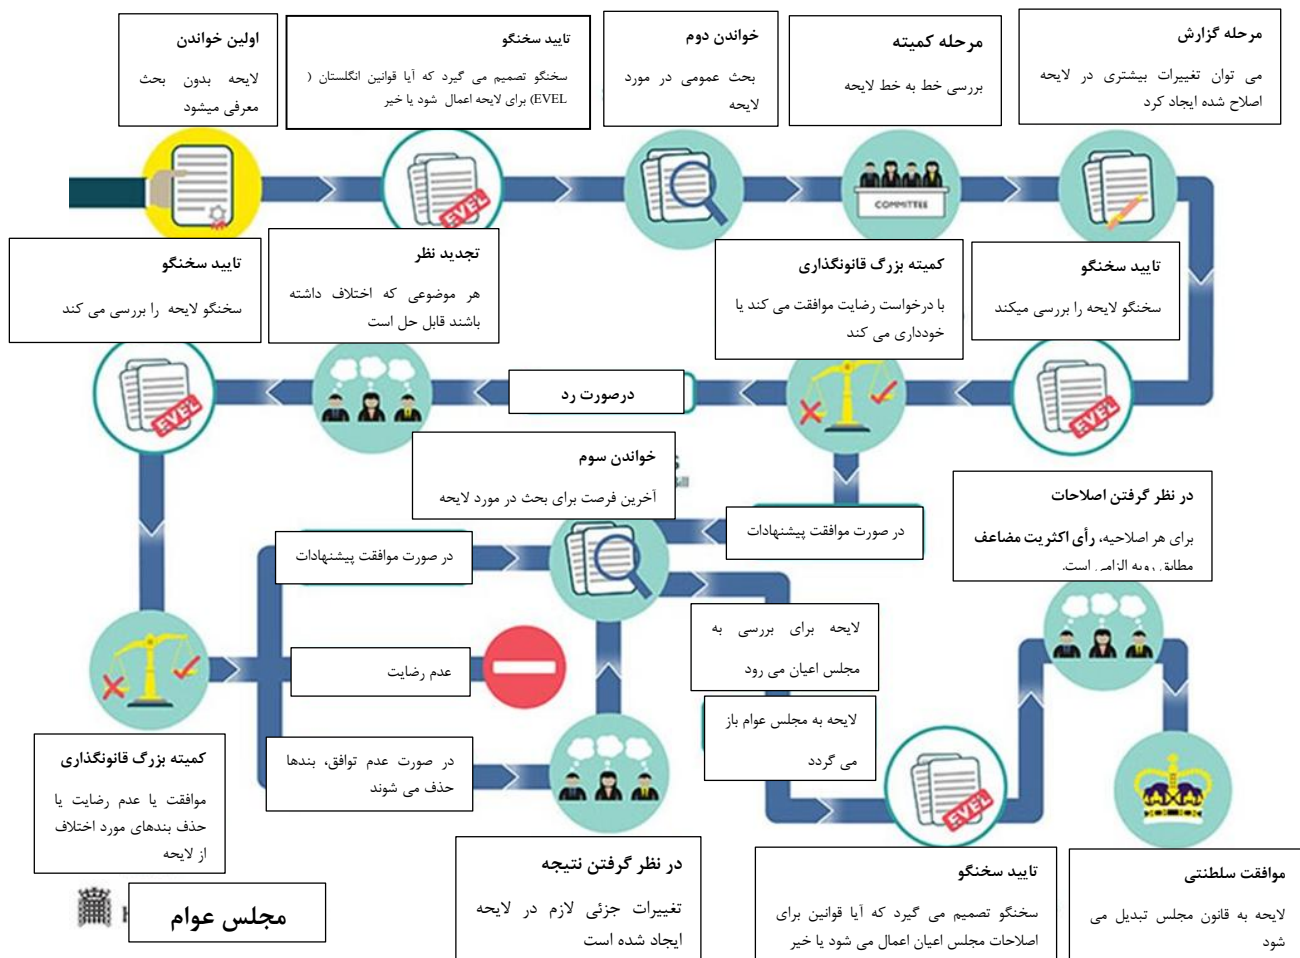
مرحله گزارش

می توان تغییرات بیشتری در لایحه اصلاح شده ایجاد کرد

مرحله کمیته

بررسی خط به خط لایحه

خواندن دوم

بحث عمومی در مورد لایحه

تایید سخنگو

سخنگو تصمیم می گیرد که آیا قوانین انگلستان ( EVEL) برای لایحه اعمال شود یا خیر

اولین خواندن

لایحه بدون بحث معرفی میشود

COMMITTEE

EVEL

تایید سخنگو

سخنگو لایحه را بررسی میکند

کمیته بزرگ قانونگذاری

با درخواست رضایت موافقت می کند یا خودداری می کند

تجدید نظر

هر موضوعی که اختلاف داشته باشند قابل حل است

تایید سخنگو

سخنگو لایحه را بررسی می کند

درصورت رد

خواندن سوم

آخرین فرصت برای بحث در مورد لایحه

در نظر گرفتن اصلاحات

برای هر اصلاحیه، رأی اکثریت مضاعف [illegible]

در صورت موافقت پیشنهادات

در صورت موافقت پیشنهادات

لایحه برای بررسی به مجلس اعیان می رود

عدم رضایت

لایحه به مجلس عوام باز می گردد

در صورت عدم توافق، بندها حذف می شوند

کمیته بزرگ قانونگذاری

موافقت یا عدم رضایت یا حذف بندهای مورد اختلاف از لایحه

مجلس عوام

در نظر گرفتن نتیجه

تغییرات جزئی لازم در لایحه ایجاد شده است

تایید سخنگو

سخنگو تصمیم می گیرد که آیا قوانین برای اصلاحات مجلس اعیان اعمال می شود یا خیر

موافقت سلطنتی

لایحه به قانون مجلس تبدیل می شود